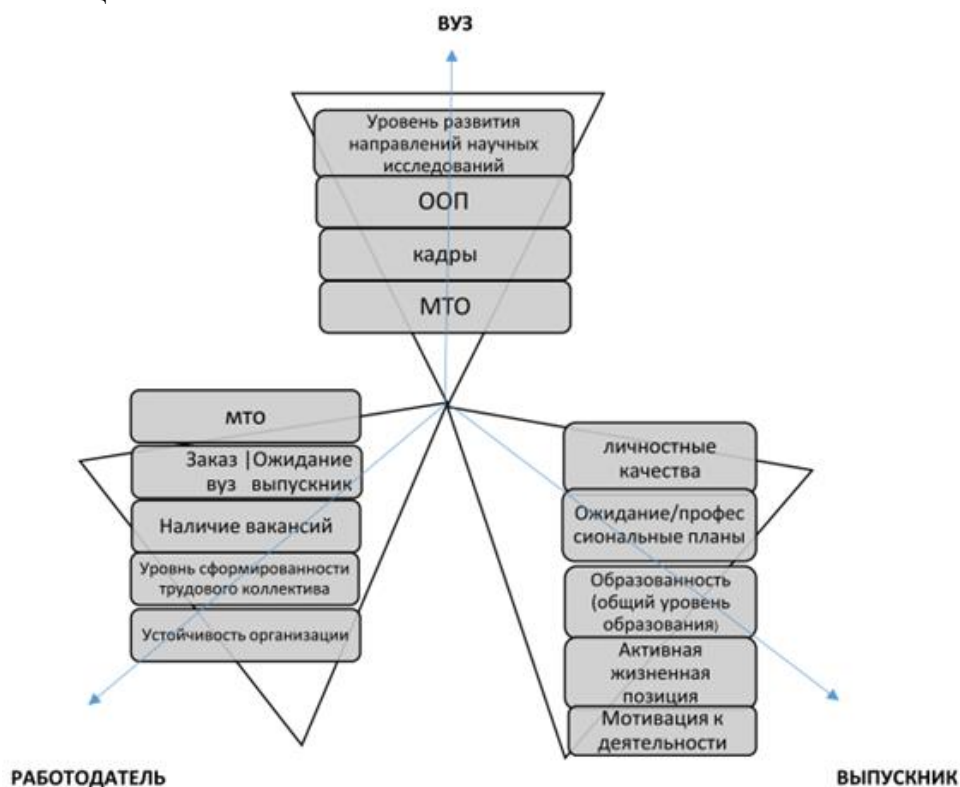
ВУЗ

Уровень развития направлений научных исследований

ООП

кадры

МТО

МТО

Заказ |Ожидание вуз выпускник

Наличие вакансий

Уровень сформированности трудового коллектива

Устойчивость организации

личностные качества

Ожидание/профес сиональные планы

Образованность (общий уровень образования)

Активная жизненная позиция

Мотивация к деятельности

РАБОТОДАТЕЛЬ

ВЫПУСКНИК